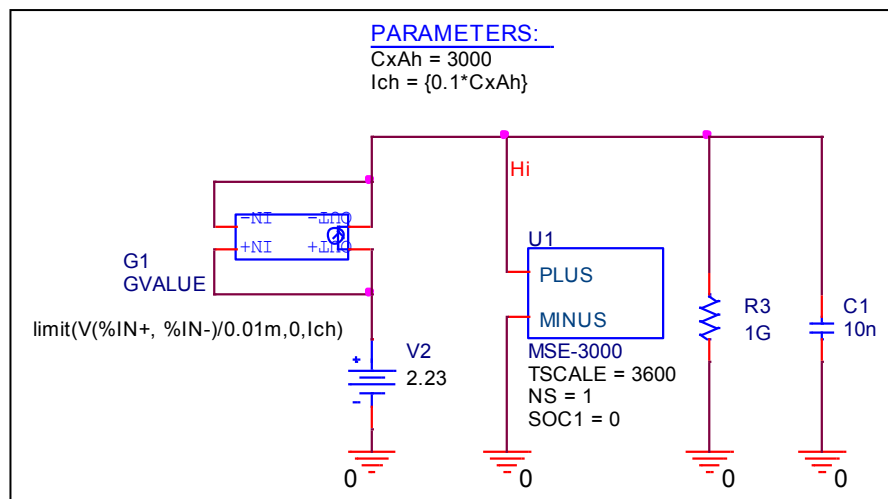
PARAMETERS:
CxAh = 3000
Ich = {0.1*CxAh}

Hi

-NI -OUT
+NI +OUT

G1
GVALUE

limit(V(%IN+, %IN-)/0.01m,0,Ich)

+
V2
2.23
-

U1
PLUS
MINUS
MSE-3000
TSCALE = 3600
NS = 1
SOC1 = 0

R3
1G

C1
10n

0

0

0

0